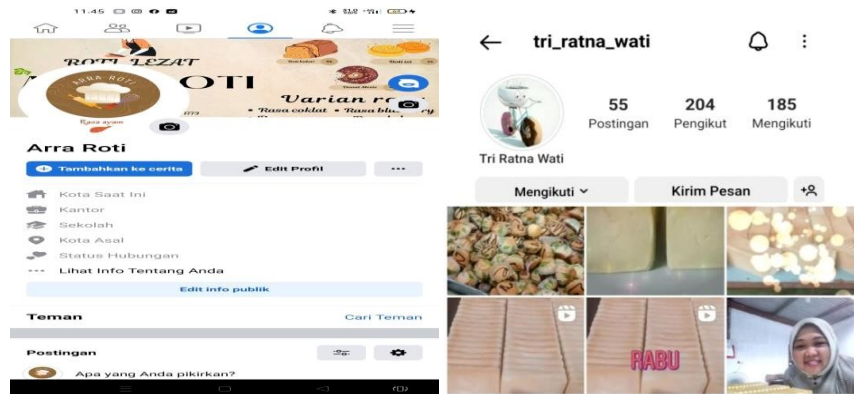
11.45

ROTI LEZAT

ARRA ROTI

OTI

Varian r

• Rasa coklat • Rasa blu

Rasa ayam

Arra Roti

Tambahkan ke cerita

Edit Profil

...

Kota Saat Ini

Kantor

Sekolah

Kota Asal

Status Hubungan

Lihat Info Tentang Anda

Edit info publik

Teman

Cari Teman

Postingan

Apa yang Anda pikirkan?

tri_ratna_wati

55 Postingan

204 Pengikut

185 Mengikuti

Tri Ratna Wati

Mengikuti

Kirim Pesan

RABU